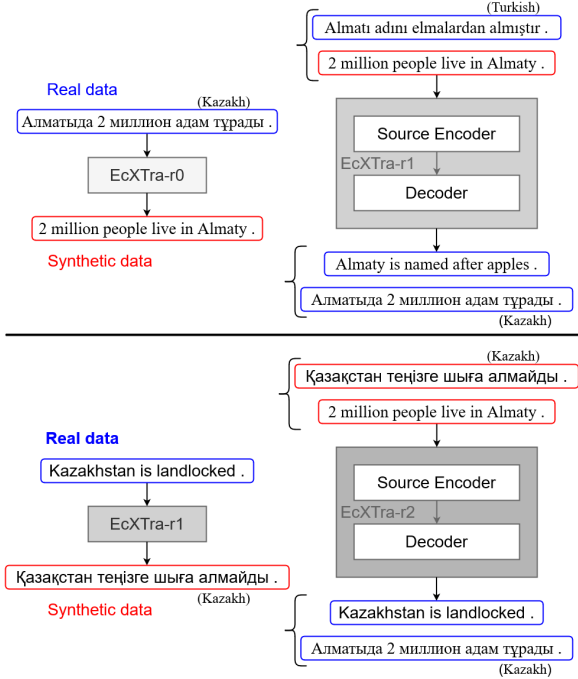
Real data

(Kazakh)
Алматыда 2 миллион адам тұрады .

EcXTra-r0

2 million people live in Almaty .

Synthetic data

(Turkish)
Almatı adını elmalardan almıştır .

2 million people live in Almaty .

Source Encoder

EcXTra-r1

Decoder

Almaty is named after apples .

Алматыда 2 миллион адам тұрады .
(Kazakh)

Real data

Kazakhstan is landlocked .

EcXTra-r1

Қазақстан теңізге шыға алмайды .

Synthetic data
(Kazakh)

(Kazakh)
Қазақстан теңізге шыға алмайды .

2 million people live in Almaty .

Source Encoder

EcXTra-r2

Decoder

Kazakhstan is landlocked .

Алматыда 2 миллион адам тұрады .
(Kazakh)